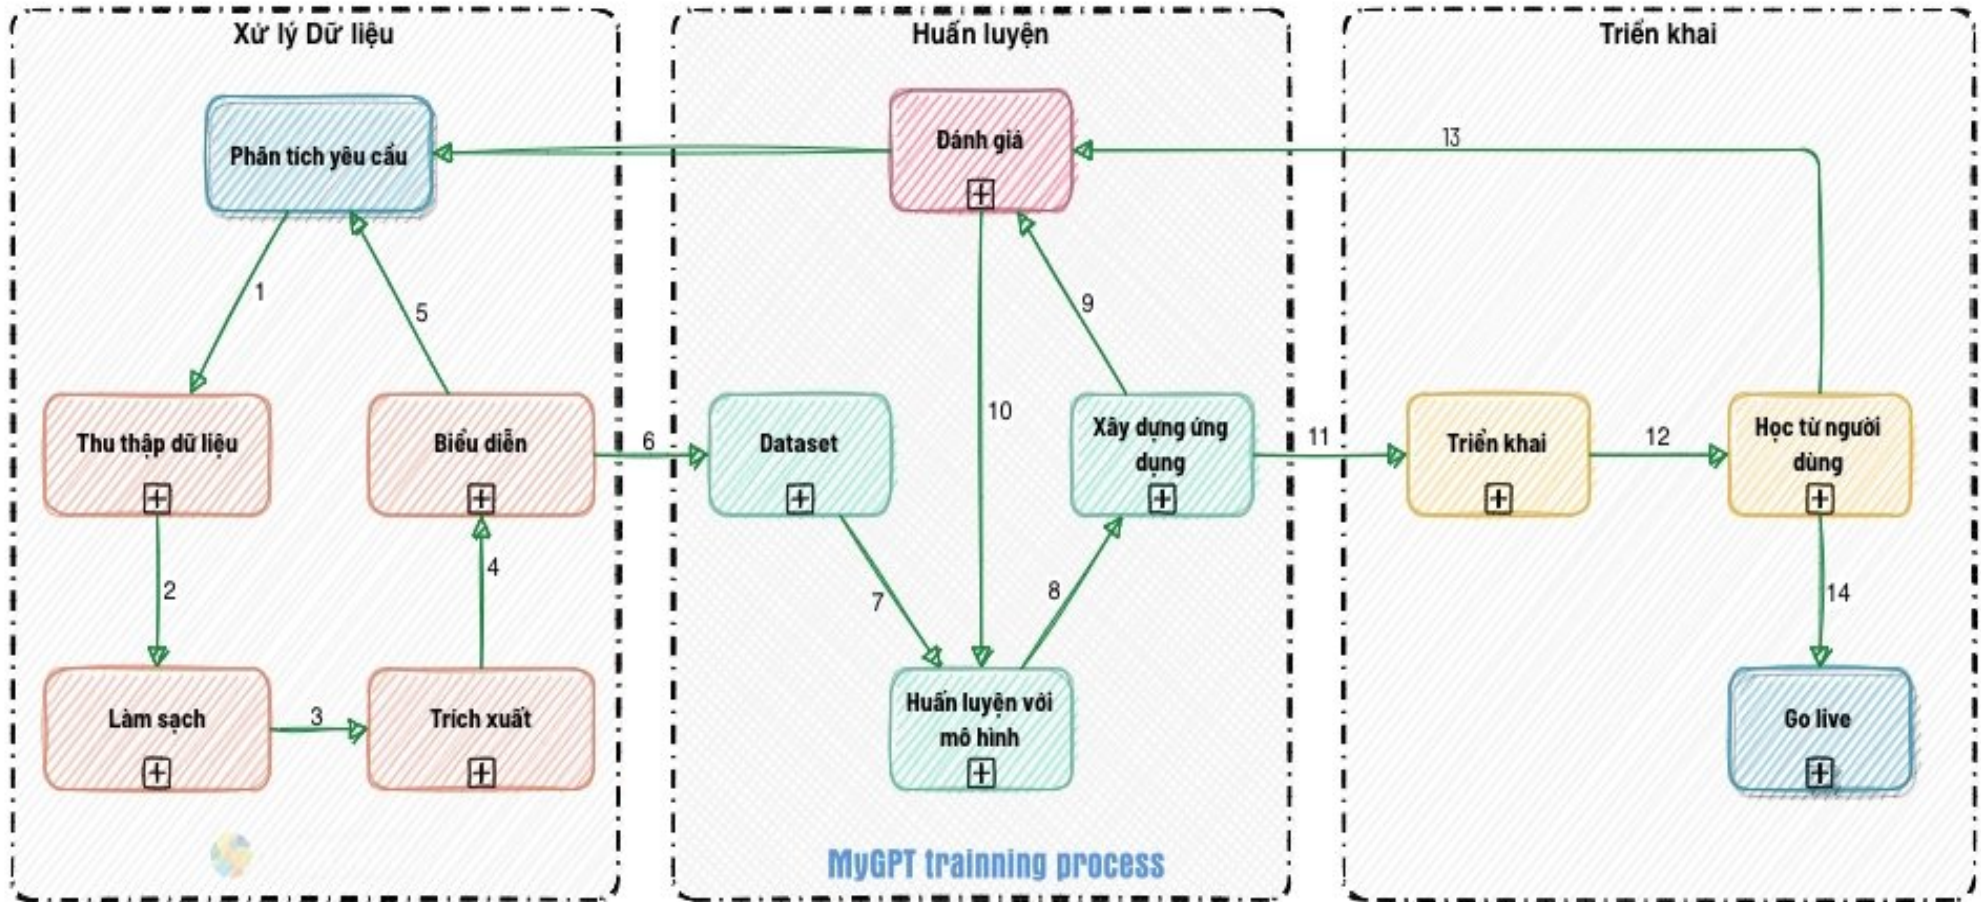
Xử lý Dữ liệu

Huấn luyện

Triển khai

Phân tích yêu cầu

Đánh giá

13

1

5

9

10

Thu thập dữ liệu

Biểu diễn

6

Dataset

Xây dựng ứng dụng

11

Triển khai

12

Học từ người dùng

2

4

7

8

14

Làm sạch

3

Trích xuất

Huấn luyện với mô hình

Go live

MyGPT trainning process